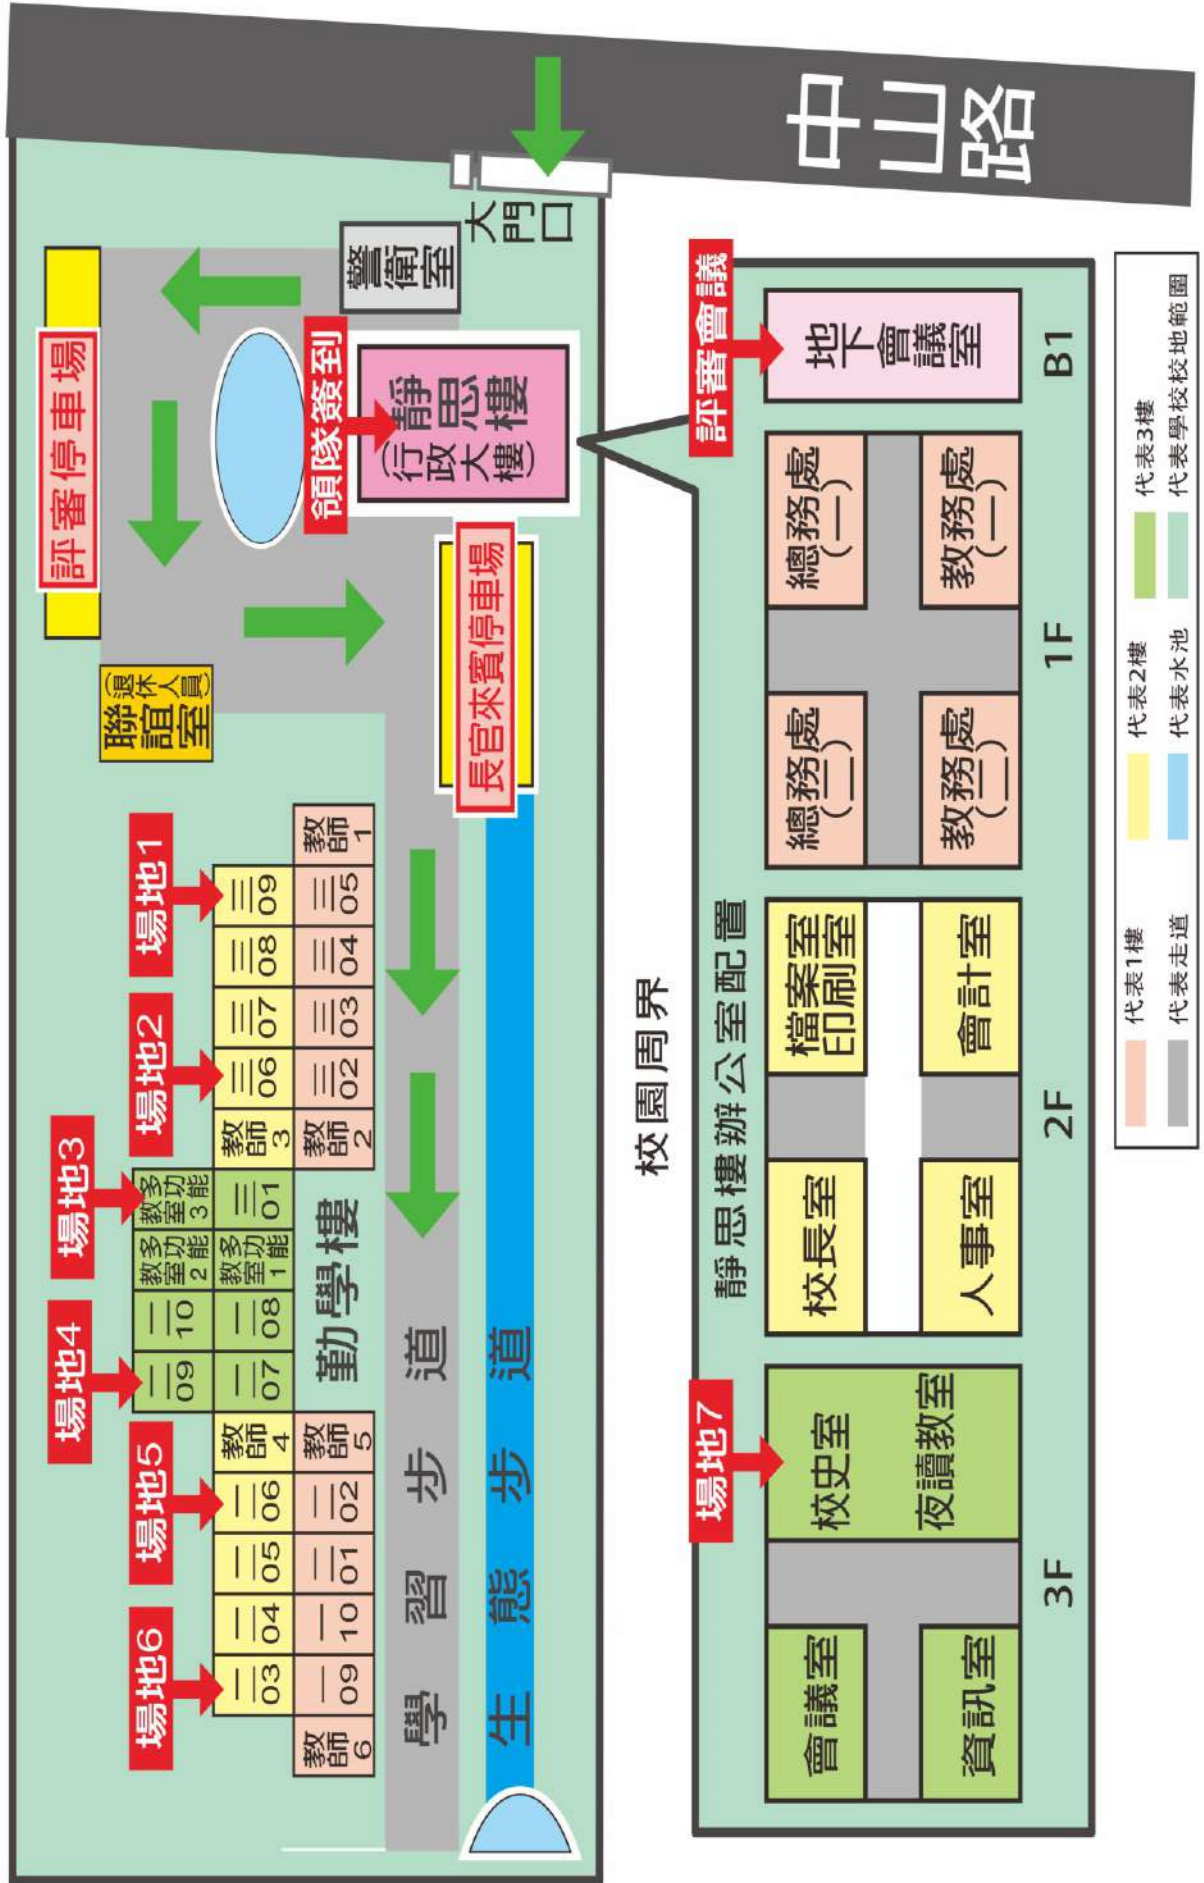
中山路

大門口

警衛室

評審停車場

領隊簽到

靜思樓（行政大樓）

長官來賓停車場

聯誼室（退休人員）

場地1
場地2
場地3
場地4
場地5
場地6

| 三09 | 三08 | 三07 | 三06 | 教師3 | 教室多功能3 | 二10 | 二09 | 教師4 | 二06 | 二05 | 二04 | 二03 |
|---|---|---|---|---|---|---|---|---|---|---|---|---|
| 教師1 | 三05 | 三04 | 三03 | 三02 | 教師2 | 三01 | 教室多功能2 | 教室多功能1 | 二08 | 二07 | 教師5 | 二02 | 二01 | 一10 | 一09 | 教師6 |

勤學樓

學習步道

生態步道

校園周界

靜思樓辦公室配置

評審會議
地下會議室
B1

總務處（一）
教務處（一）
總務處（二）
教務處（二）
1F

檔案室印刷室
會計室
校長室
人事室
2F

場地7
校史室
夜讀教室
會議室
資訊室
3F

代表1樓
代表2樓
代表3樓
代表走道
代表水池
代表學校校地範圍